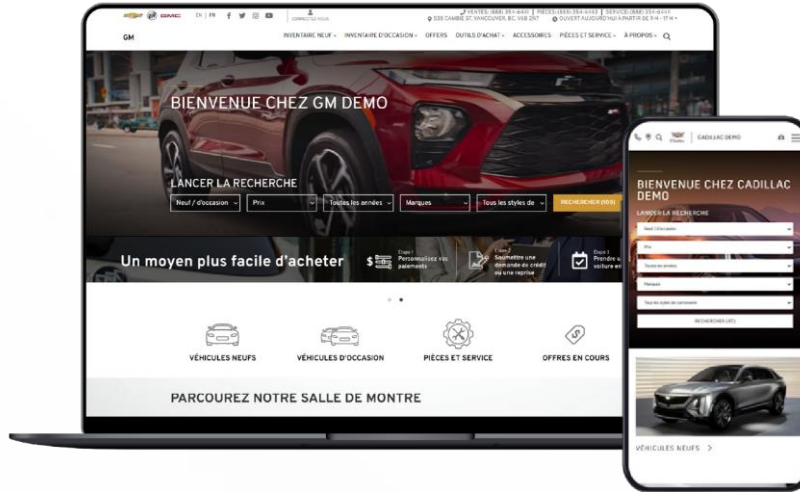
GMC EN | FR CONNECTEZ-VOUS VENTES: (888) 354-4440 | PIÈCES: (888) 354-4440 | SERVICE: (888) 354-4440
535 CAMBIE ST, VANCOUVER, BC, V6B 2N7 OUVERT AUJOURD'HUI À PARTIR DE 9 H – 17 H

GM INVENTAIRE NEUF INVENTAIRE D'OCCASION OFFERS OUTILS D'ACHAT ACCESSOIRES PIÈCES ET SERVICE À PROPOS

BIENVENUE CHEZ GM DEMO

LANCER LA RECHERCHE

Neuf / d'occasion Prix Toutes les années Marques Tous les styles de RECHERCHER (900)

Un moyen plus facile d'acheter

Étape 1 Personnalisez vos paiements

Étape 2 Soumettre une demande de crédit ou une reprise

Étape 3 Prendre u voiture en

VÉHICULES NEUFS VÉHICULES D'OCCASION PIÈCES ET SERVICE OFFRES EN COURS

PARCOUREZ NOTRE SALLE DE MONTRE

CADILLAC DEMO

BIENVENUE CHEZ CADILLAC DEMO

LANCER LA RECHERCHE

Neuf / d'occasion

Prix

Toutes les années

Marques

Tous les styles de carrosserie

RECHERCHER (47)

VÉHICULES NEUFS